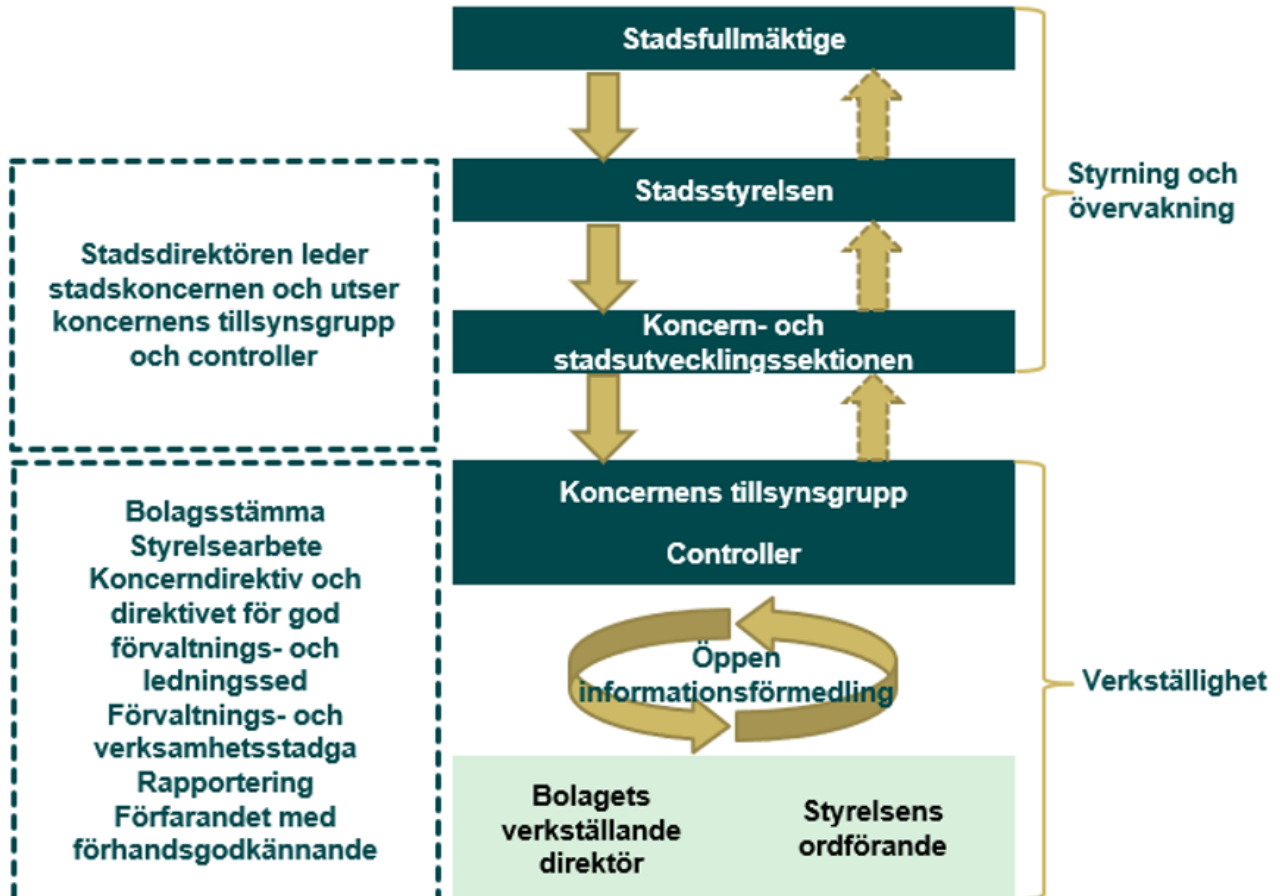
Stadsfullmäktige

Stadsstyrelsen

Koncern- och stadsutvecklingssektionen

Styrning och övervakning

Stadsdirektören leder stadskoncernen och utser koncernens tillsynsgrupp och controller

Koncernens tillsynsgrupp

Controller

Öppen informationsförmedling

Verkställighet

Bolagsstämma
Styrelsearbete
Koncerndirektiv och direktivet för god förvaltnings- och ledningssed
Förvaltnings- och verksamhetsstadga
Rapportering
Förfarandet med förhandsgodkännande

Bolagets verkställande direktör

Styrelsens ordförande